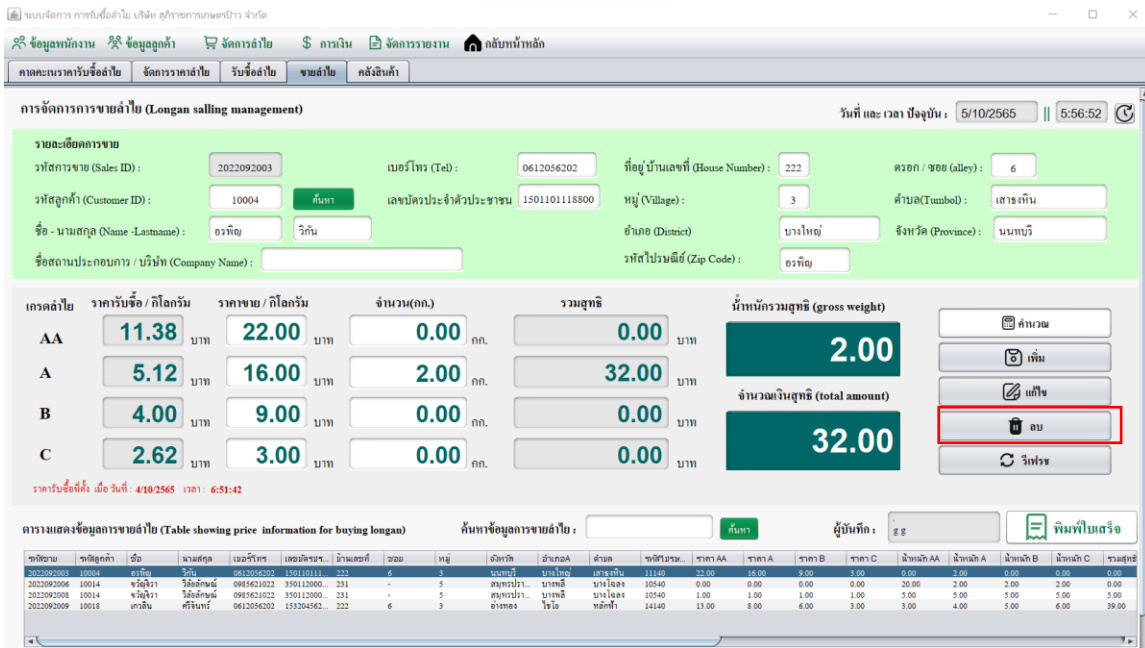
ระบบจัดการ การรับซื้อลำไย บริษัท สุกิจการเกษตรปาว จำกัด

ข้อมูลพนักงาน ข้อมูลลูกค้า จัดการลำไย การเงิน จัดการรายงาน กลับหน้าหลัก

คาดคะเนราคารับซื้อลำไย | จัดการราคาลำไย | รับซื้อลำไย | ขายลำไย | คลังสินค้า

การจัดการการขายลำไย (Longan salling management)

วันที่ และ เวลา ปัจจุบัน : 5/10/2565 || 5:56:52

รายละเอียดการขาย

รหัสการขาย (Sales ID) : 2022092003
เบอร์โทร (Tel) : 0612056202
ที่อยู่ บ้านเลขที่ (House Number) : 222
ตรอก / ซอย (alley) : 6
รหัสลูกค้า (Customer ID) : 10004 ค้นหา
เลขบัตรประจำตัวประชาชน 1501101118800
หมู่ (Village) : 3
ตำบล(Tumbol) : เสาธงหิน
ชื่อ - นามสกุล (Name -Lastname) : อรพิญ วิกัน
อำเภอ (District) บางใหญ่
จังหวัด (Province) : นนทบุรี
ชื่อสถานประกอบการ / บริษัท (Company Name) :
รหัสไปรษณีย์ (Zip Code) : อรพิญ

| เกรดลำไย | ราคารับซื้อ / กิโลกรัม | ราคาขาย / กิโลกรัม | จำนวน(กก.) | รวมสุทธิ |
|---|---|---|---|---|
| AA | 11.38 บาท | 22.00 บาท | 0.00 กก. | 0.00 บาท |
| A | 5.12 บาท | 16.00 บาท | 2.00 กก. | 32.00 บาท |
| B | 4.00 บาท | 9.00 บาท | 0.00 กก. | 0.00 บาท |
| C | 2.62 บาท | 3.00 บาท | 0.00 กก. | 0.00 บาท |

น้ำหนักรวมสุทธิ (gross weight)
2.00
จำนวณเงินสุทธิ (total amount)
32.00

คำนวณ
เพิ่ม
แก้ไข
ลบ
รีเฟรช

ราคารับซื้อที่ตั้ง เมื่อ วันที่ : 4/10/2565 เวลา : 6:51:42

ตารางแสดงข้อมูลการขายลำไย (Table showing price information for buying longan)
ค้นหาข้อมูลการขายลำไย : ค้นหา
ผู้บันทึก : gg
พิมพ์ใบเสร็จ

| รหัสขาย | รหัสลูกค้า | ชื่อ | นามสกุล | เบอร์โทร | เลขบัตรฯ | บ้านเลขที่ | ซอย | หมู่ | จังหวัด | อำเภอ | ตำบล | รหัสไปรษ | ราคา AA | ราคา A | ราคา B | ราคา C | น้ำหนัก AA | น้ำหนัก A | น้ำหนัก B | น้ำหนัก C | รวมสุทธิ |
|---|---|---|---|---|---|---|---|---|---|---|---|---|---|---|---|---|---|---|---|---|---|
| 2022092003 | 10004 | อรพิญ | วิกัน | 0612056202 | 150110111... | 222 | 6 | 3 | นนทบุรี | บางใหญ่ | เสาธงหิน | 11140 | 22.00 | 16.00 | 9.00 | 3.00 | 0.00 | 2.00 | 0.00 | 0.00 | 32.00 |
| 2022092006 | 10014 | ขวัญจิรา | วิลัยลักษณ์ | 0985621022 | 350112000... | 231 | - | 5 | สมุทรปรา... | บางพลี | บางโฉลง | 10540 | 0.00 | 0.00 | 0.00 | 0.00 | 20.00 | 2.00 | 2.00 | 2.00 | 0.00 |
| 2022092008 | 10014 | ขวัญจิรา | วิลัยลักษณ์ | 0985621022 | 350112000... | 231 | - | 5 | สมุทรปรา... | บางพลี | บางโฉลง | 10540 | 1.00 | 1.00 | 1.00 | 1.00 | 5.00 | 5.00 | 5.00 | 5.00 | 20.00 |
| 2022092009 | 10018 | เกวลิน | ศรีจันทร์ | 0612056202 | 153204562... | 222 | 6 | 3 | อ่างทอง | ไชโย | หลักฟ้า | 14140 | 13.00 | 8.00 | 6.00 | 3.00 | 3.00 | 4.00 | 5.00 | 6.00 | 39.00 |